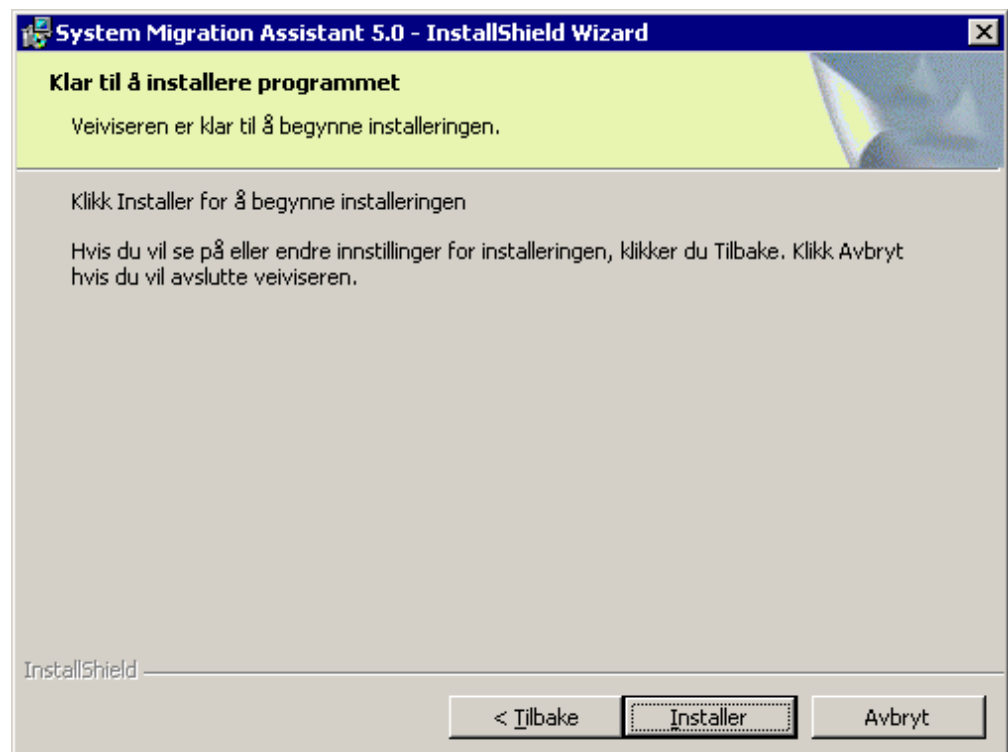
System Migration Assistant 5.0 - InstallShield Wizard

Klar til å installere programmet

Veiviseren er klar til å begynne installeringen.

Klikk Installer for å begynne installeringen

Hvis du vil se på eller endre innstillinger for installeringen, klikker du Tilbake. Klikk Avbryt hvis du vil avslutte veiviseren.

InstallShield

< Tilbake

Installer

Avbryt